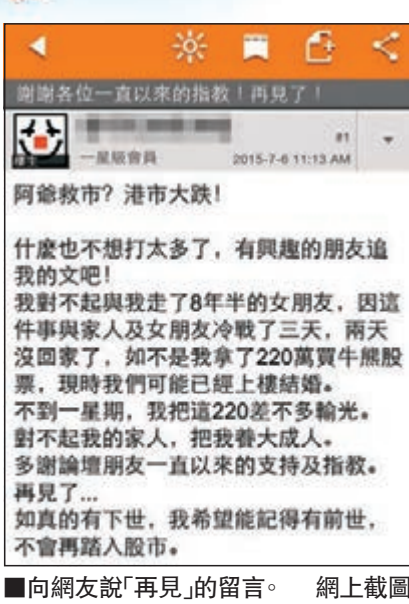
謝謝各位一直以來的指教！再見了！

一星級會員 #1 2015-7-6 11:13 AM

阿爺救市？港市大跌！

什麼也不想打太多了，有興趣的朋友追我的文吧！
我對不起與我走了8年半的女朋友，因這件事與家人及女朋友冷戰了三天，兩天沒回家了，如不是我拿了220萬買牛熊股票，現時我們可能已經上樓結婚。
不到一星期，我把這220差不多輸光。
對不起我的家人，把我養大成人。
多謝論壇朋友一直以來的支持及指教。
再見了...
如真的有下世，我希望能記得有前世，不會再踏入股市。

■向網友說「再見」的留言。 網上截圖